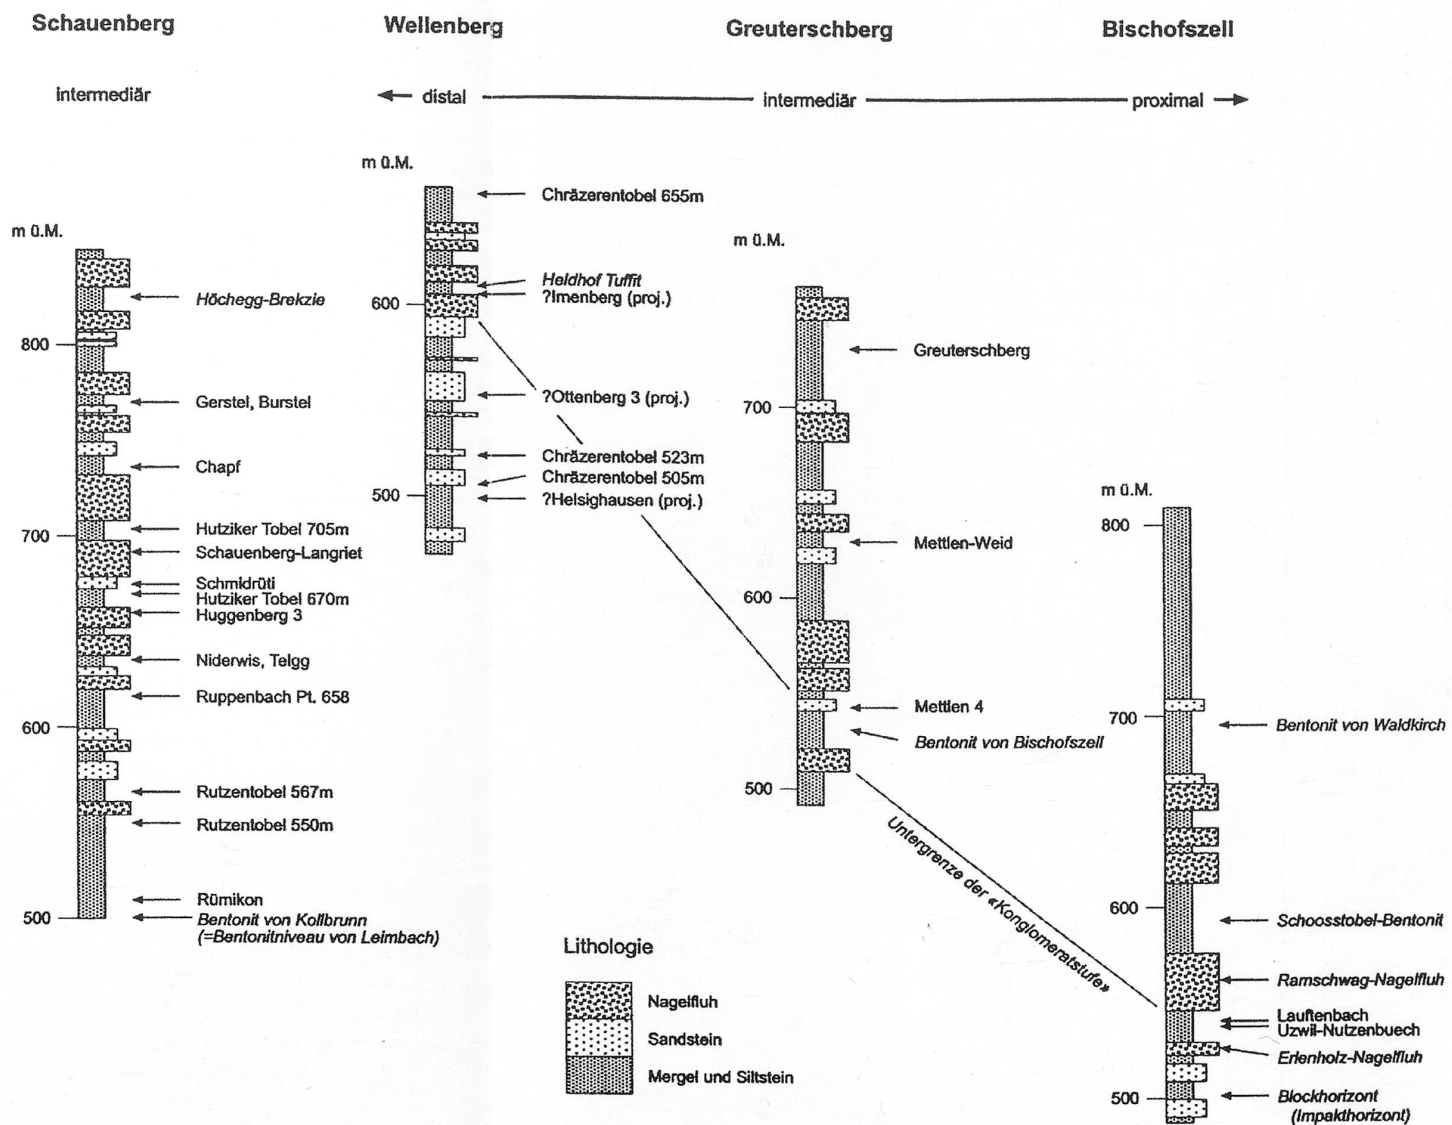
Schauenberg

intermediär

m ü.M.

Höchegg-Brekzie

800

Gerstel, Burstel

Chapf

700

Hutziker Tobel 705m
Schauenberg-Langriet
Schmidrüti
Hutziker Tobel 670m
Huggenberg 3
Niderwis, Telgg
Ruppenbach Pt. 658

600

Rutzentobel 567m
Rutzentobel 550m

500

Rümikon
Bentonit von Kollbrunn
(=Bentonitniveau von Leimbach)

Wellenberg

← distal — intermediär — proximal →

m ü.M.

Chräzerentobel 655m
Heldhof Tuffit
?Imenberg (proj.)

600

?Ottenberg 3 (proj.)

Chräzerentobel 523m
Chräzerentobel 505m
?Helsighausen (proj.)

500

Greuterschberg

m ü.M.

Greuterschberg

700

Mettlen-Weid

600

Mettlen 4
Bentonit von Bischofszell

500

Untergrenze der «Konglomeratstufe»

Lithologie

Nagelfluh
Sandstein
Mergel und Siltstein

Bischofszell

m ü.M.

800

700

Bentonit von Waldkirch

600

Schoosstobel-Bentonit

Ramschwag-Nagelfluh
Lauftenbach
Uzwil-Nutzenbuech
Erlenholz-Nagelfluh

500

Blockhorizont
(Impakthorizont)